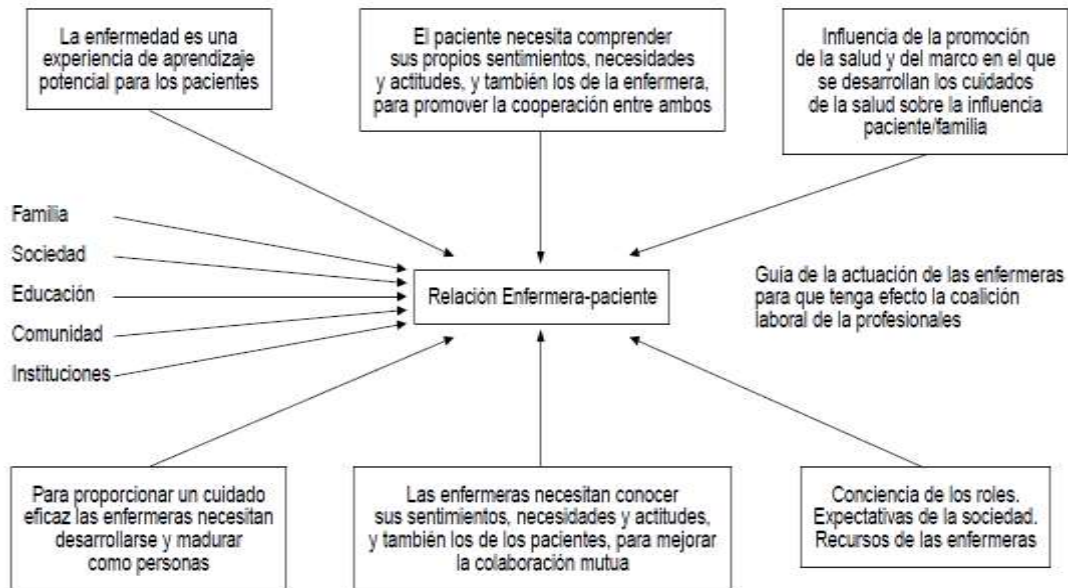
La enfermedad es una experiencia de aprendizaje potencial para los pacientes

El paciente necesita comprender sus propios sentimientos, necesidades y actitudes, y también los de la enfermera, para promover la cooperación entre ambos

Influencia de la promoción de la salud y del marco en el que se desarrollan los cuidados de la salud sobre la influencia paciente/familia

Familia

Sociedad

Educación

Comunidad

Instituciones

Relación Enfermera-paciente

Guía de la actuación de las enfermeras para que tenga efecto la coalición laboral de la profesionales

Para proporcionar un cuidado eficaz las enfermeras necesitan desarrollarse y madurar como personas

Las enfermeras necesitan conocer sus sentimientos, necesidades y actitudes, y también los de los pacientes, para mejorar la colaboración mutua

Conciencia de los roles. Expectativas de la sociedad. Recursos de las enfermeras